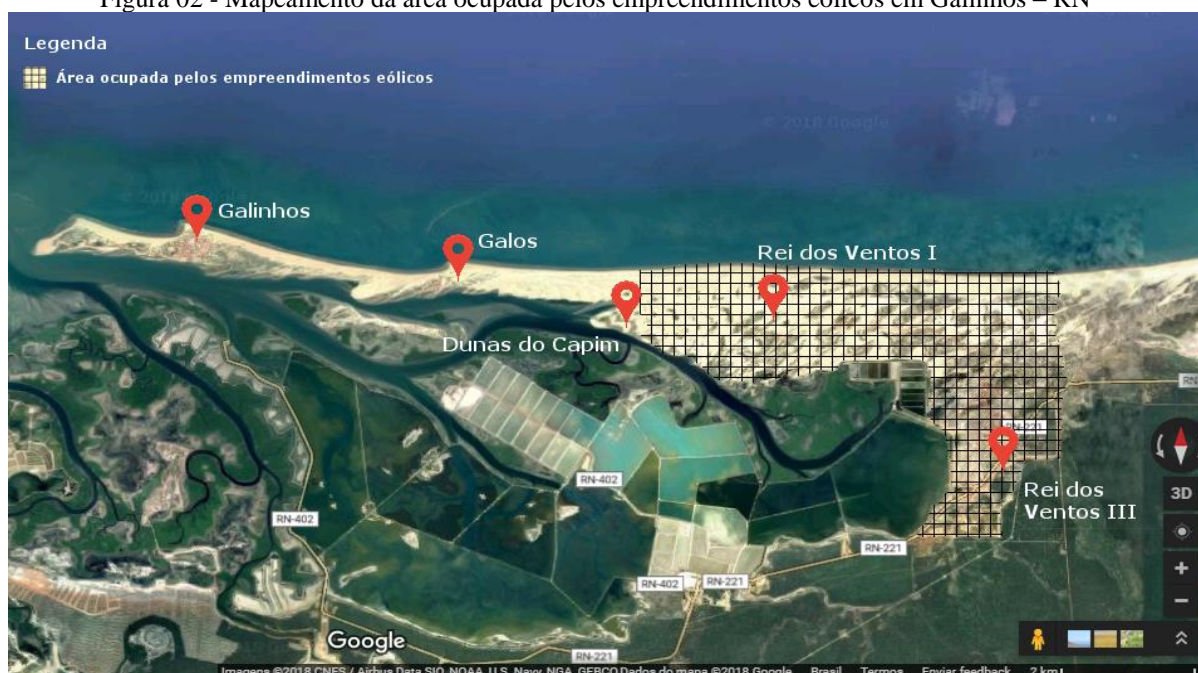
Figura 02 - Mapeamento da área ocupada pelos empreendimentos eólicos em Galinhos – RN

Legenda

Área ocupada pelos empreendimentos eólicos

© 2018 Google

Galinhos

Galos

Rei dos Ventos I

Dunas do Capim

RN-402

RN-402

RN-221

Rei dos Ventos III

RN-221

RN-402

RN-221

RN-221

RN

3D

Google

Imagens ©2018 CNES / Airbus Data SIO, NOAA, U.S. Navy, NGA, GEBCO Dados do mapa ©2018 Google Brasil Termos Enviar feedback 2 km